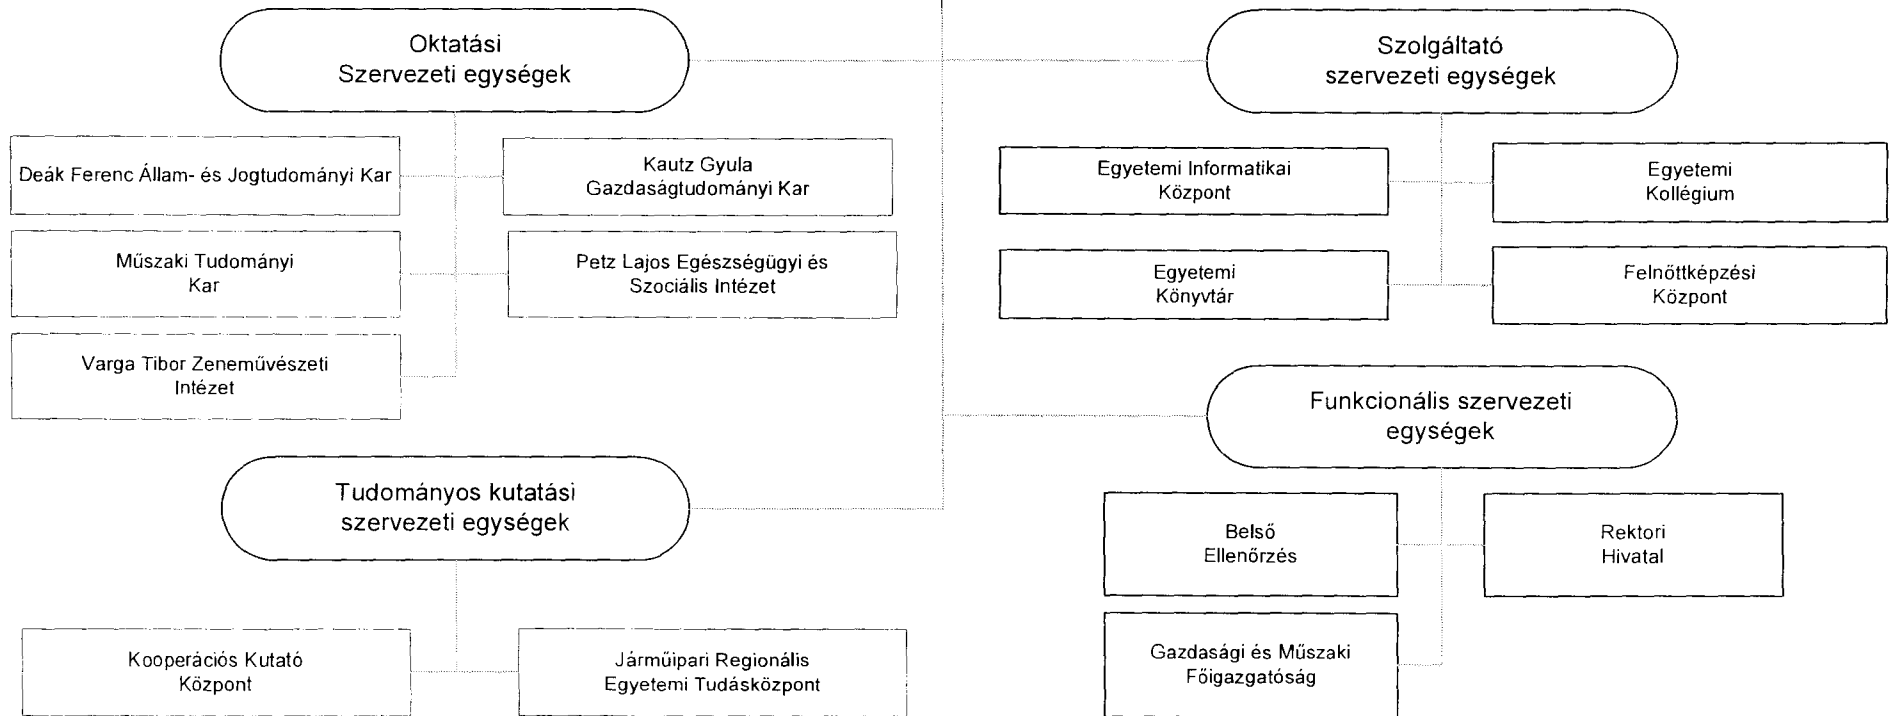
Oktatási Szervezeti egységek

Deák Ferenc Állam- és Jogtudományi Kar

Kautz Gyula Gazdaságtudományi Kar

Műszaki Tudományi Kar

Petz Lajos Egészségügyi és Szociális Intézet

Varga Tibor Zeneművészeti Intézet

Szolgáltató szervezeti egységek

Egyetemi Informatikai Központ

Egyetemi Kollégium

Egyetemi Könyvtár

Felnőttképzési Központ

Funkcionális szervezeti egységek

Tudományos kutatási szervezeti egységek

Belső Ellenőrzés

Rektori Hivatal

Kooperációs Kutató Központ

Járműipari Regionális Egyetemi Tudásközpont

Gazdasági és Műszaki Főigazgatóság